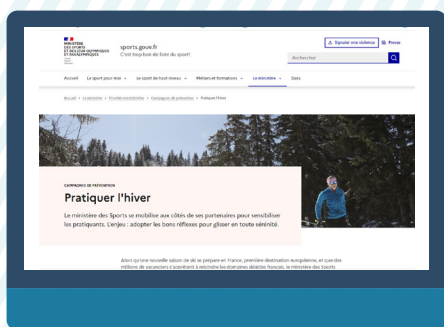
MINISTÈRE DES SPORTS ET DES JEUX OLYMPIQUES ET PARALYMPIQUES

sports.gouv.fr
C'est trop bon de faire du sport!

Signaler une violence
Presse

Rechercher

Accueil
Le sport pour moi
Le sport de haut niveau
Métiers et formations
Le ministère
Data

Accueil > Le ministère > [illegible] > Campagnes de prévention > Pratiquer l'hiver

CAMPAGNE DE PRÉVENTION

Pratiquer l'hiver

Le ministère des Sports se mobilise aux côtés de ses partenaires pour sensibiliser les pratiquants. L'enjeu : adopter les bons réflexes pour glisser en toute sérénité.

Alors qu'une nouvelle saison de ski se prépare en France, première destination européenne, et que des millions de vacanciers s'apprêtent à rejoindre les domaines skiables français, le ministère des Sports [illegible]